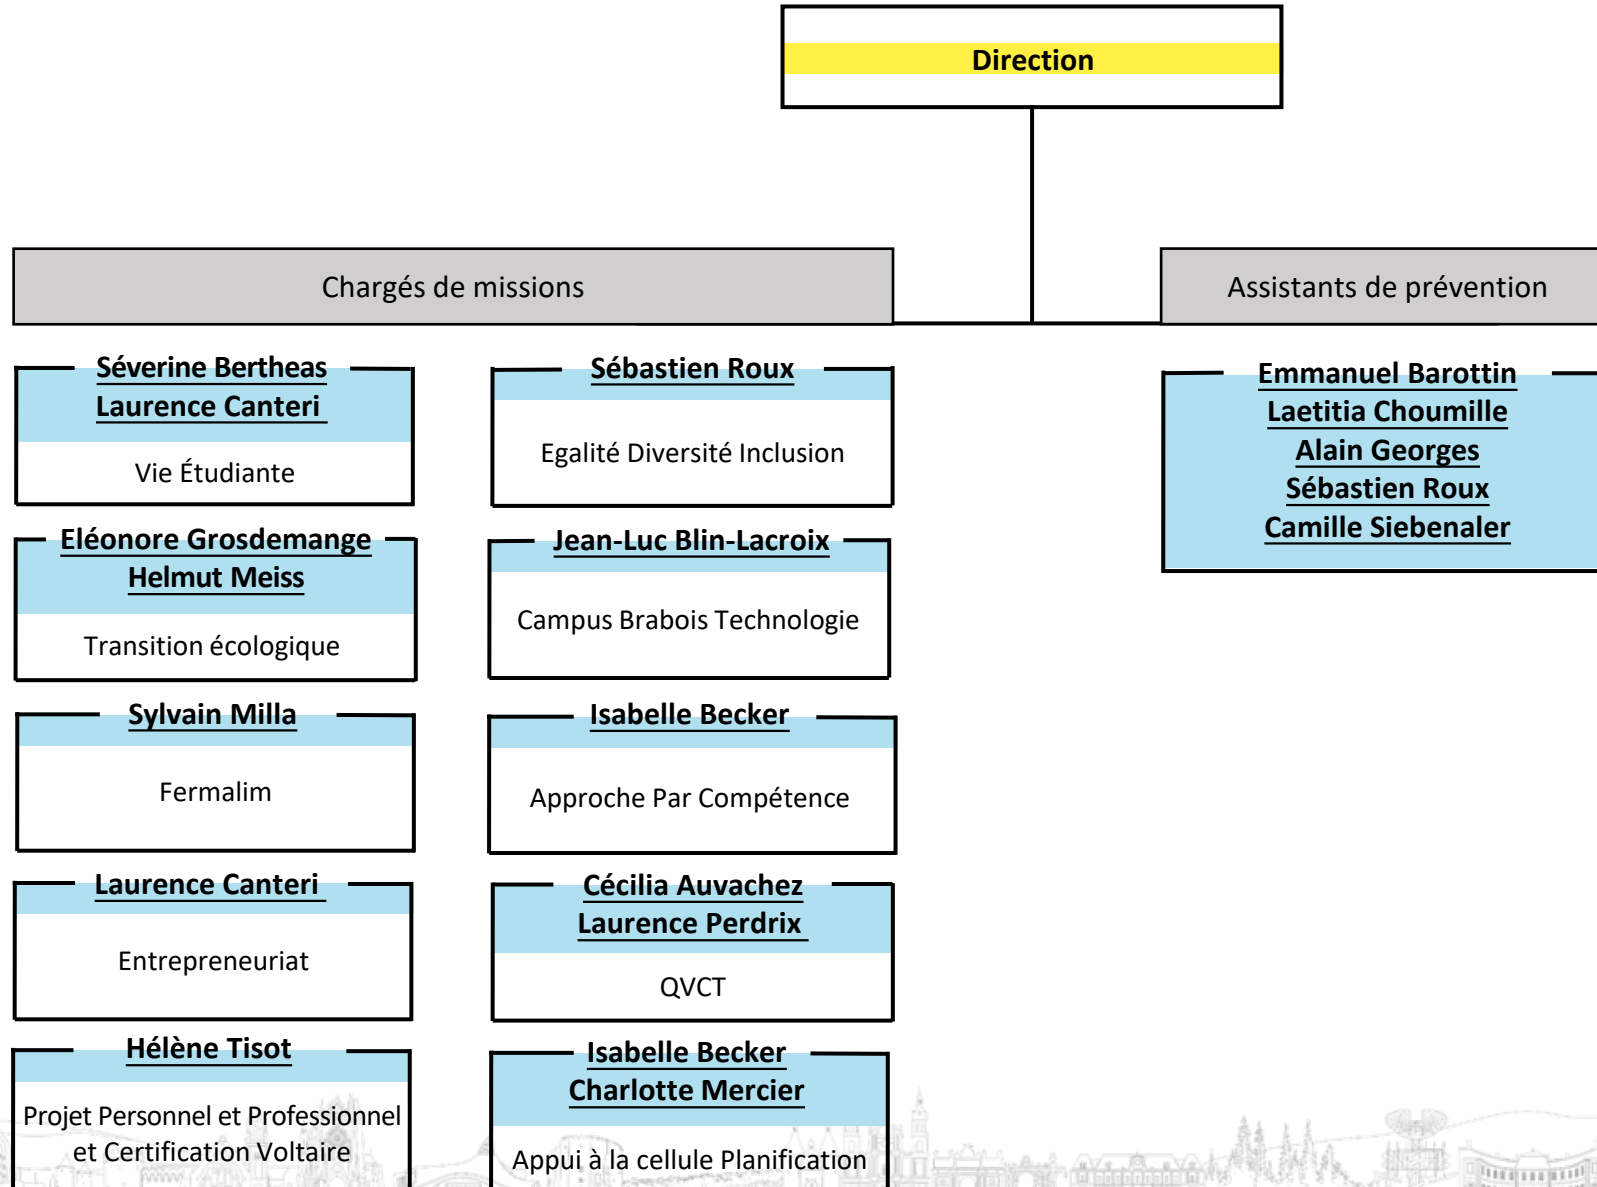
Direction

Chargés de missions

Assistants de prévention

Séverine Bertheas
Laurence Canteri

Vie Étudiante

Sébastien Roux

Egalité Diversité Inclusion

Emmanuel Barottin
Laetitia Choumille
Alain Georges
Sébastien Roux
Camille Siebenaler

Eléonore Grosdemange
Helmut Meiss

Transition écologique

Jean-Luc Blin-Lacroix

Campus Brabois Technologie

Sylvain Milla

Fermalim

Isabelle Becker

Approche Par Compétence

Laurence Canteri

Entrepreneuriat

Cécilia Auvachez
Laurence Perdrix

QVCT

Hélène Tisot

Projet Personnel et Professionnel et Certification Voltaire

Isabelle Becker
Charlotte Mercier

Appui à la cellule Planification